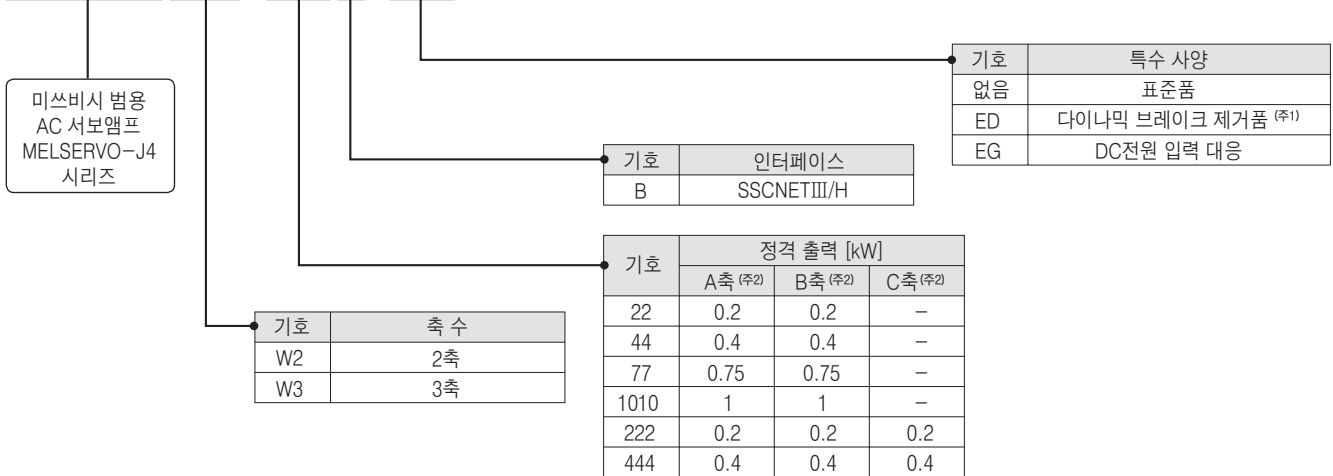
미쓰비시 범용
AC 서보앰프
MELSERVO-J4
시리즈

| 기호 | 특수 사양 |
|---|---|
| 없음 | 표준품 |
| ED | 다이나믹 브레이크 제거품 (주1) |
| EG | DC전원 입력 대응 |

| 기호 | 인터페이스 |
|---|---|
| B | SSCNETIII/H |

| 기호 | 정격 출력 [kW] A축 (주2) | 정격 출력 [kW] B축 (주2) | 정격 출력 [kW] C축 (주2) |
|---|---|---|---|
| 22 | 0.2 | 0.2 | – |
| 44 | 0.4 | 0.4 | – |
| 77 | 0.75 | 0.75 | – |
| 1010 | 1 | 1 | – |
| 222 | 0.2 | 0.2 | 0.2 |
| 444 | 0.4 | 0.4 | 0.4 |

| 기호 | 축 수 |
|---|---|
| W2 | 2축 |
| W3 | 3축 |